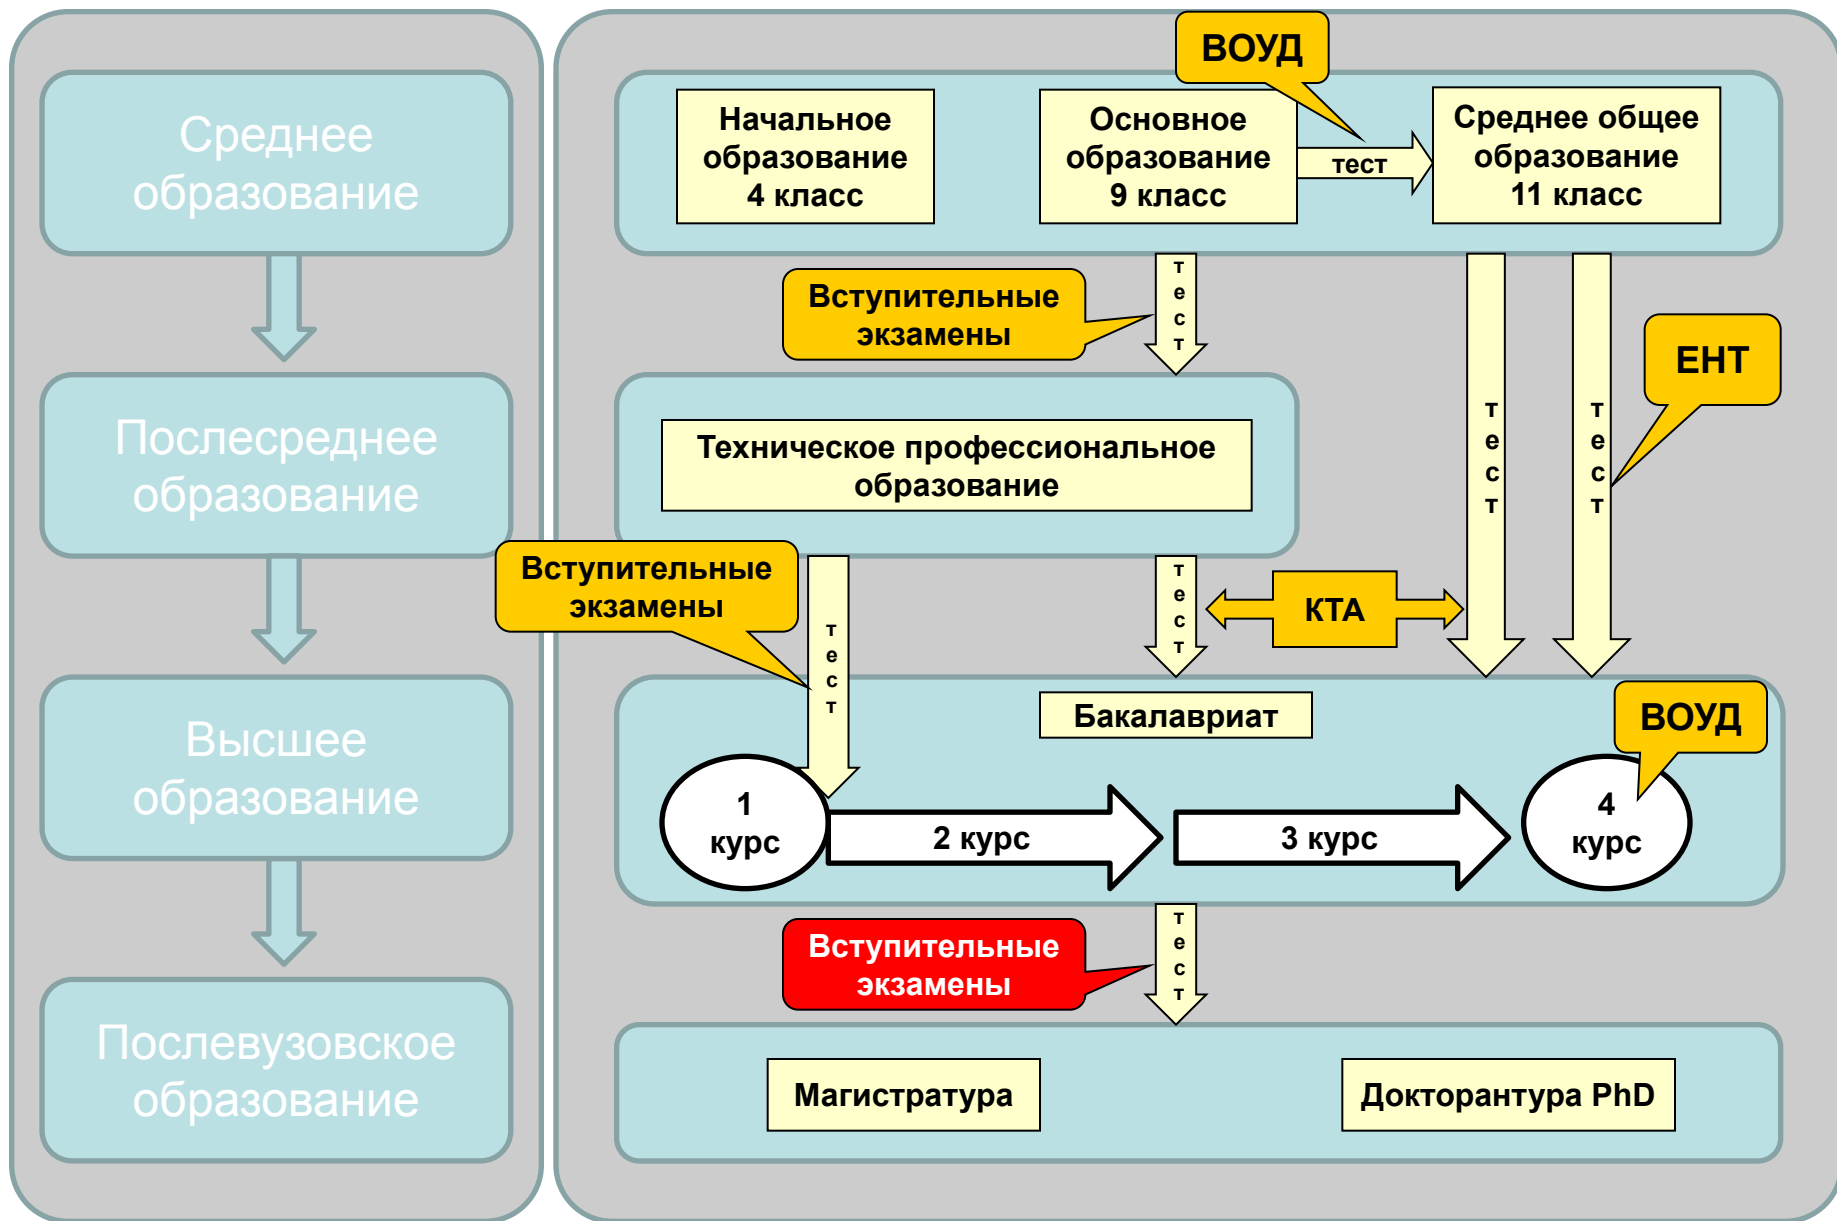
Среднее образование

Послесреднее образование

Высшее образование

Послевузовское образование

ВОУД

Начальное образование 4 класс

Основное образование 9 класс

тест

Среднее общее образование 11 класс

Вступительные экзамены

тест

ЕНТ

тест

тест

Техническое профессиональное образование

Вступительные экзамены

тест

тест

КТА

Бакалавриат

ВОУД

1 курс

2 курс

3 курс

4 курс

Вступительные экзамены

тест

Магистратура

Докторантура PhD